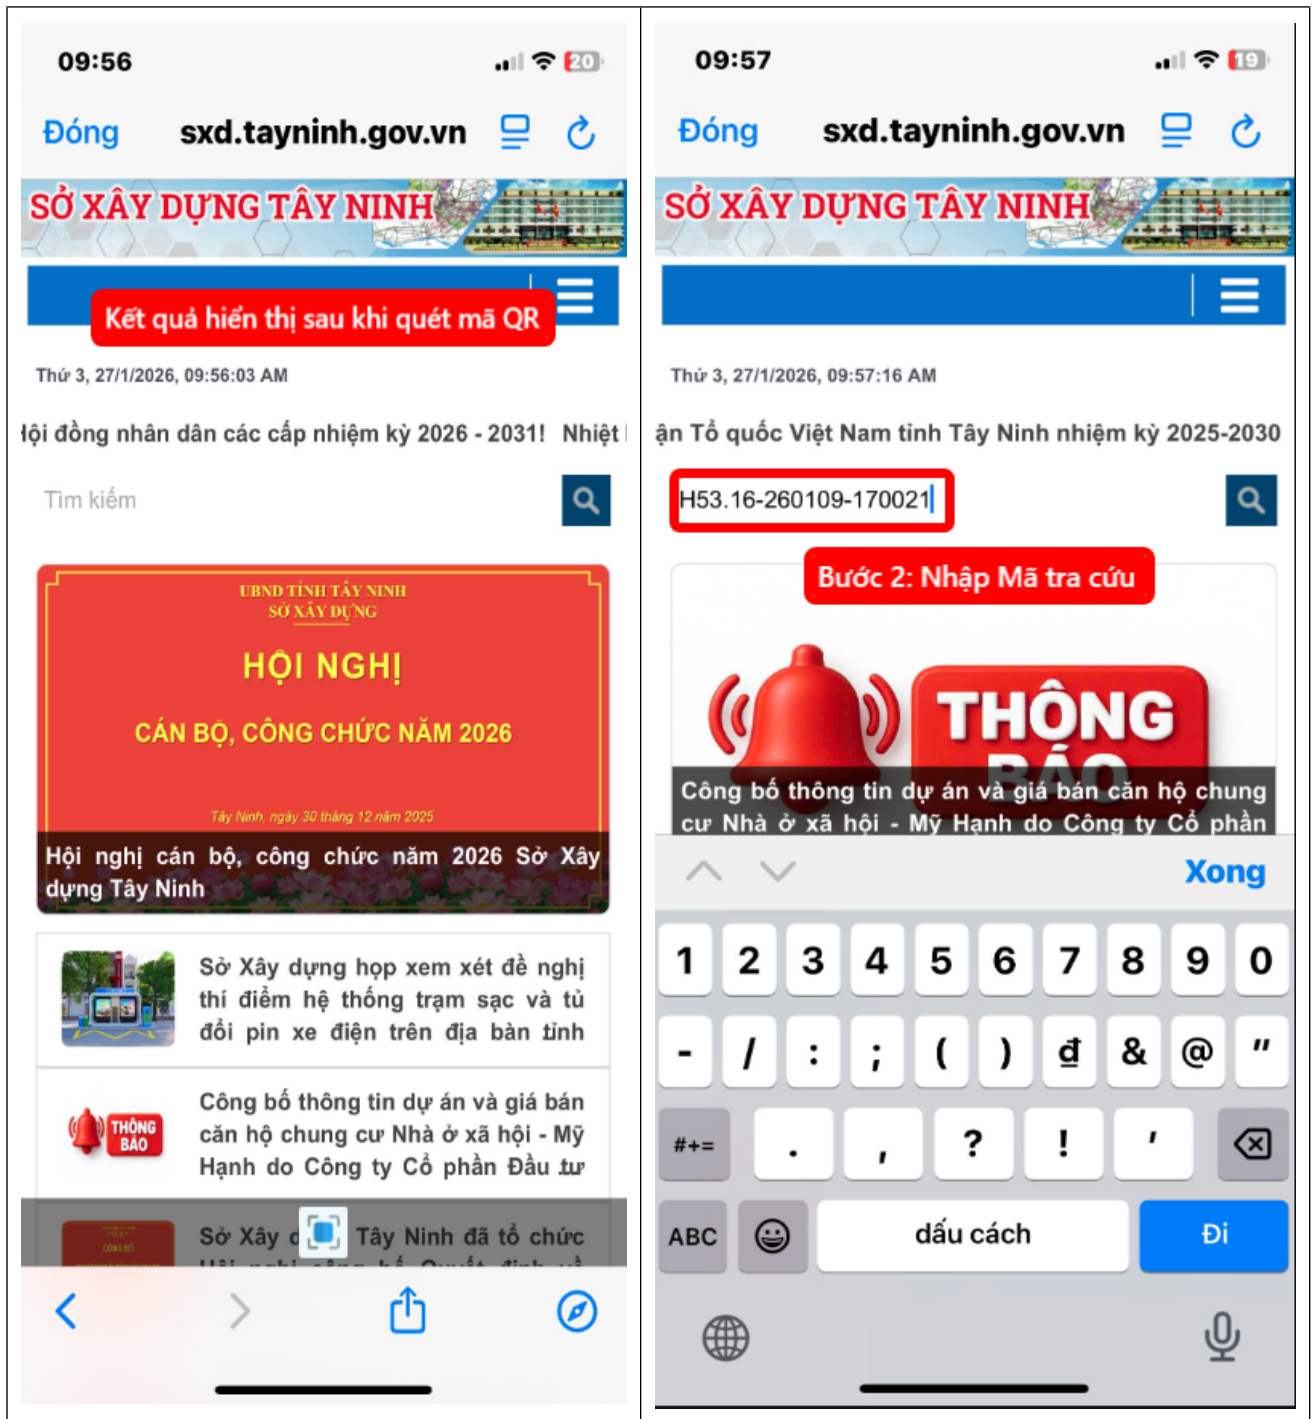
09:56

20

Đóng sxd.tayninh.gov.vn

SỞ XÂY DỰNG TÂY NINH

Kết quả hiển thị sau khi quét mã QR

Thứ 3, 27/1/2026, 09:56:03 AM

ội đồng nhân dân các cấp nhiệm kỳ 2026 - 2031! Nhiệt

Tìm kiếm

UBND TỈNH TÂY NINH
SỞ XÂY DỰNG

HỘI NGHỊ

CÁN BỘ, CÔNG CHỨC NĂM 2026

Tây Ninh, ngày 30 tháng 12 năm 2025

Hội nghị cán bộ, công chức năm 2026 Sở Xây dựng Tây Ninh

Sở Xây dựng họp xem xét đề nghị thí điểm hệ thống trạm sạc và tủ đổi pin xe điện trên địa bàn tỉnh

THÔNG BÁO

Công bố thông tin dự án và giá bán căn hộ chung cư Nhà ở xã hội - Mỹ Hạnh do Công ty Cổ phần Đầu tư

Sở Xây d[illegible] Tây Ninh đã tổ chức

09:57

19

Đóng sxd.tayninh.gov.vn

SỞ XÂY DỰNG TÂY NINH

Thứ 3, 27/1/2026, 09:57:16 AM

ận Tổ quốc Việt Nam tỉnh Tây Ninh nhiệm kỳ 2025-2030

H53.16-260109-170021

Bước 2: Nhập Mã tra cứu

THÔNG BÁO

Công bố thông tin dự án và giá bán căn hộ chung cư Nhà ở xã hội - Mỹ Hạnh do Công ty Cổ phần

Xong

1 2 3 4 5 6 7 8 9 0

- / : ; ( ) đ & @ "

#+= . , ? ! '

ABC dấu cách Đi